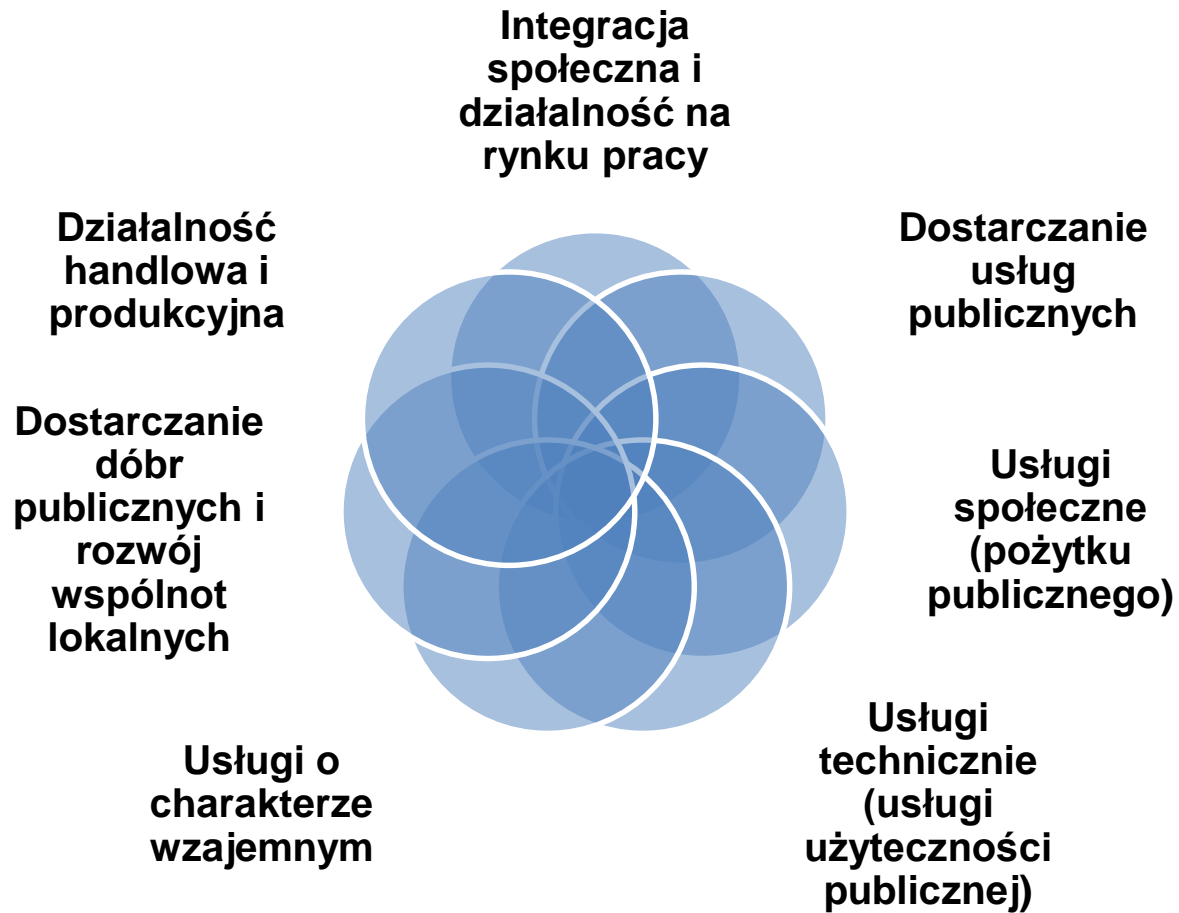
Integracja społeczna i działalność na rynku pracy

Dostarczanie usług publicznych

Usługi społeczne (pożytku publicznego)

Usługi techniczne (usługi użyteczności publicznej)

Usługi o charakterze wzajemnym

Dostarczanie dóbr publicznych i rozwój wspólnot lokalnych

Działalność handlowa i produkcyjna